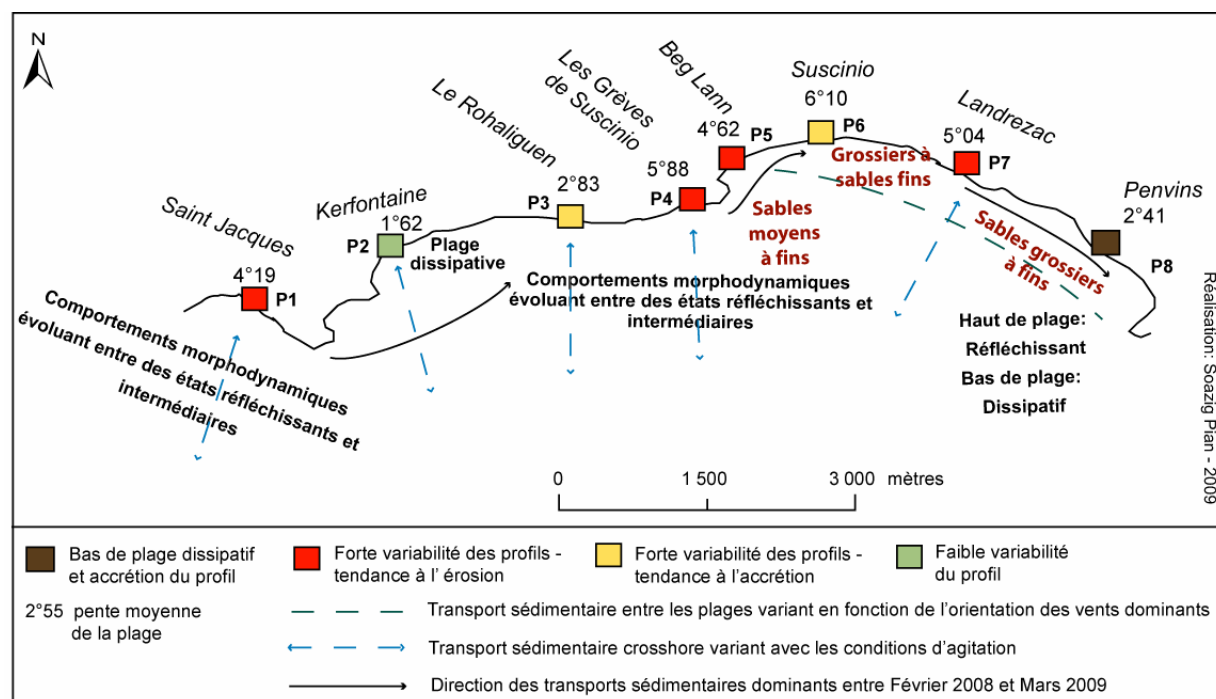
N

Saint Jacques
4°19
P1

Kerfontaine
1°62
P2
Plage dissipative

Le Rohaliguen
2°83
P3

Les Grèves de Suscinio
5°88
P4

Beg Lann
4°62
P5

Suscinio
6°10
P6

Landrezac
5°04
P7

Penvins
2°41
P8

Comportements morphodynamiques évoluant entre des états réfléchissants et intermédiaires

Comportements morphodynamiques évoluant entre des états réfléchissants et intermédiaires

Sables moyens à fins

Grossiers à sables fins

Sables grossiers à fins

Haut de plage: Réfléchissant
Bas de plage: Dissipatif

0 1 500 3 000 mètres

Réalisation: Soazig Pian - 2009

Bas de plage dissipatif et accrétion du profil
Forte variabilité des profils - tendance à l' érosion
Forte variabilité des profils - tendance à l'accrétion
Faible variabilité du profil

2°55 pente moyenne de la plage

Transport sédimentaire entre les plages variant en fonction de l'orientation des vents dominants

Transport sédimentaire crosshore variant avec les conditions d'agitation

Direction des transports sédimentaires dominants entre Février 2008 et Mars 2009